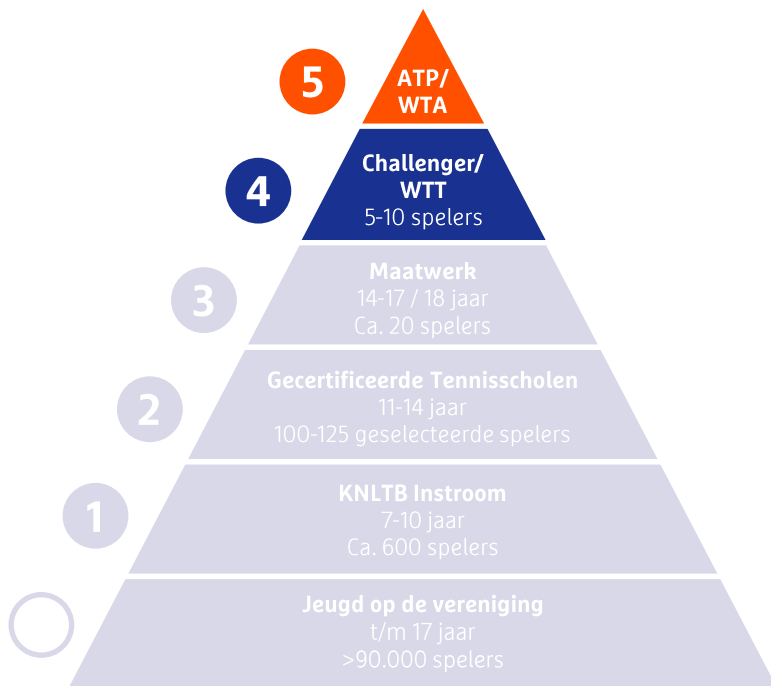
5
ATP/
WTA

4
Challenger/
WTT
5-10 spelers

3
Maatwerk
14-17 / 18 jaar
Ca. 20 spelers

2
Gecertificeerde Tennisscholen
11-14 jaar
100-125 geselecteerde spelers

1
KNLTB Instroom
7-10 jaar
Ca. 600 spelers

Jeugd op de vereniging
t/m 17 jaar
>90.000 spelers